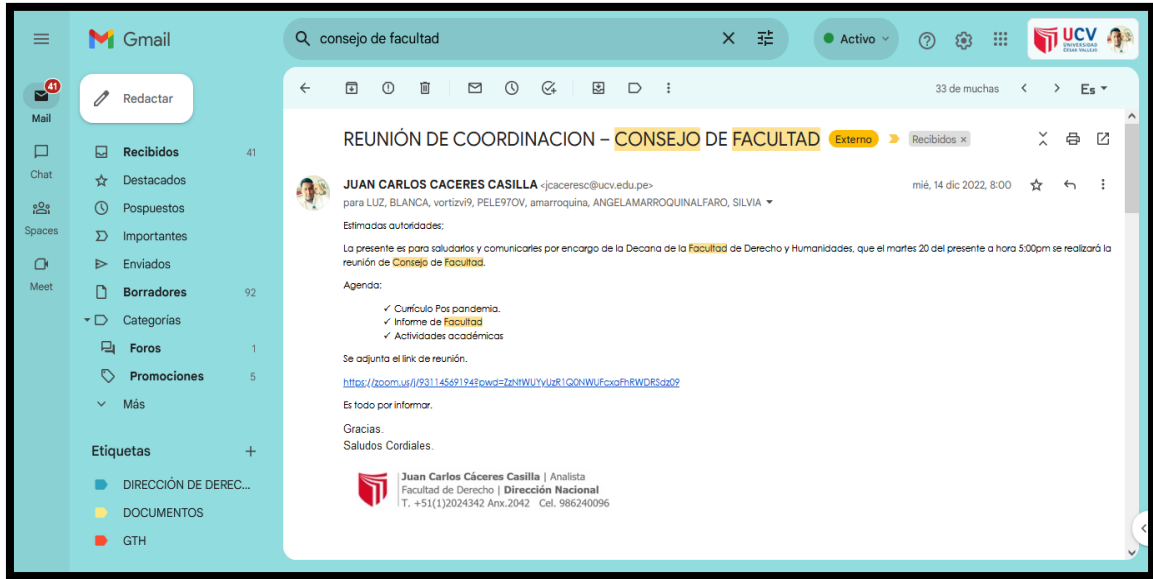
Gmail

consejo de facultad

Activo

UCV UNIVERSIDAD CÉSAR VALLEJO

41
Mail
Chat
Spaces
Meet

Redactar

Recibidos 41
Destacados
Pospuestos
Importantes
Enviados
Borradores 92
Categorías
Foros 1
Promociones 5
Más

Etiquetas +
DIRECCIÓN DE DEREC...
DOCUMENTOS
GTH

33 de muchas
Es

REUNIÓN DE COORDINACION – CONSEJO DE FACULTAD Externo Recibidos ×

JUAN CARLOS CACERES CASILLA <jcaceresc@ucv.edu.pe>
para LUZ, BLANCA, vortizvi9, PELE97OV, amarroquina, ANGELAMARROQUINALFARO, SILVIA

mié, 14 dic 2022, 8:00

Estimadas autoridades;

La presente es para saludarlos y comunicarles por encargo de la Decana de la Facultad de Derecho y Humanidades, que el martes 20 del presente a hora 5:00pm se realizará la reunión de Consejo de Facultad.

Agenda:

✓ Currículo Pos pandemia.
✓ Informe de Facultad
✓ Actividades académicas

Se adjunta el link de reunión.

https://zoom.us/j/93114569194?pwd=ZzNtWUYyUzR1Q0NWUFcxqFhRWDRSdz09

Es todo por informar.

Gracias.
Saludos Cordiales.

Juan Carlos Cáceres Casilla | Analista
Facultad de Derecho | Dirección Nacional
T. +51(1)2024342 Anx.2042 Cel. 986240096